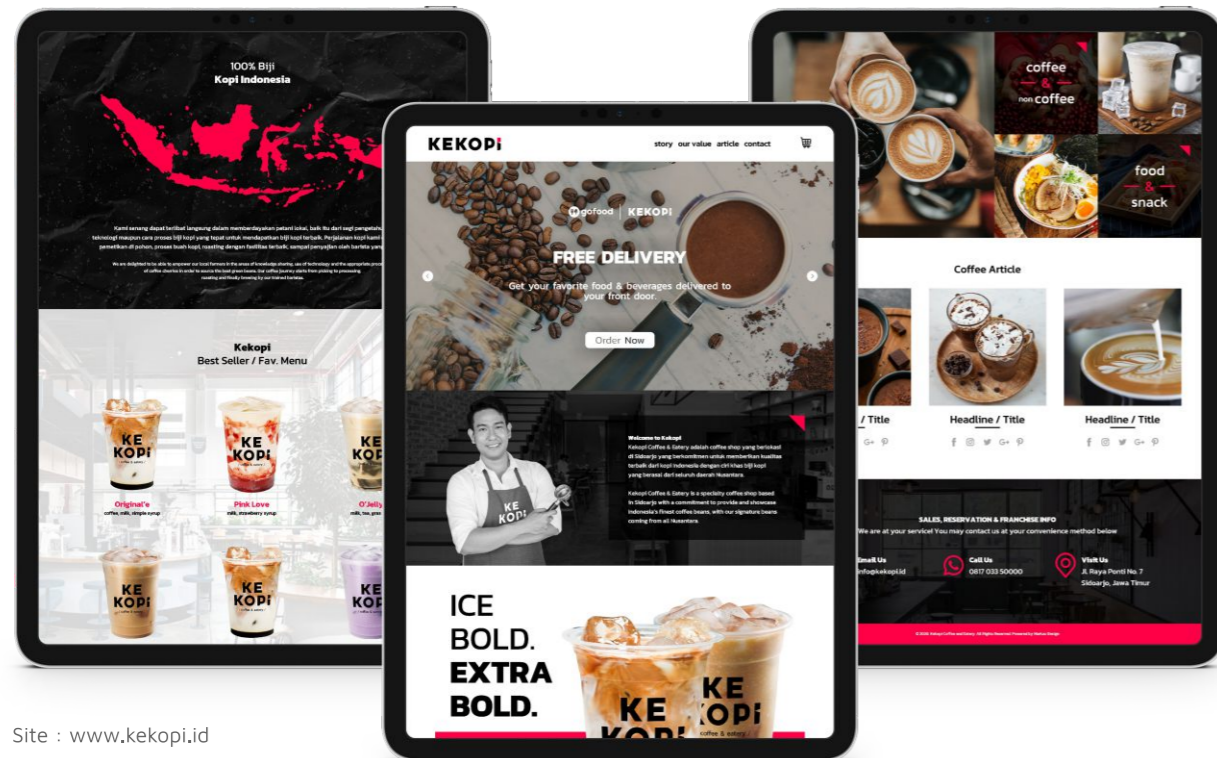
100% Biji
Kopi Indonesia

Kami senang dapat terlibat langsung dalam memberdayakan petani lokal, baik itu dari segi pengetahuan, teknologi maupun cara proses biji kopi yang tepat untuk mendapatkan biji kopi terbaik. Perjalanan kopi kami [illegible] pemetikan di pohon, proses buah kopi, roasting dengan fasilitas terbaik, sampai penyajian oleh barista yan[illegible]

We are delighted to be able to empower our local farmers in the areas of knowledge sharing, use of technology and the appropriate process of coffee cherries in order to source the best green beans. Our coffee journey starts from picking to processing, roasting and finally brewing by our trained baristas.

Kekopi
Best Seller / Fav. Menu

KE KOPI
Original'e
coffee, milk, simple syrup

KE KOPI
Pink Love
milk, strawberry syrup

KE KOPI
O'Jelly
milk, tea, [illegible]

KE KOPI

KE KOPI

KE KOPI

KEKOPI
story our value article contact

gofood | KEKOPI
FREE DELIVERY
Get your favorite food & beverages delivered to your front door.
Order Now

Welcome to Kekopi
Kekopi Coffee & Eatery adalah coffee shop yang berlokasi di Sidoarjo yang berkomitmen untuk memberikan kualitas terbaik dari kopi Indonesia dengan ciri khas biji kopi yang berasal dari seluruh daerah Nusantara.

Kekopi Coffee & Eatery is a specialty coffee shop based in Sidoarjo with a commitment to provide and showcase Indonesia's finest coffee beans, with our signature beans coming from all Nusantara.

ICE
BOLD.
EXTRA
BOLD.

KE KOPI

coffee
&
non coffee

food
&
snack

Coffee Article

/ Title
Headline / Title
Headline / Title

SALES, RESERVATION & FRANCHISE INFO
We are at your service! You may contact us at your convenience method below

Email Us
info@kekopi.id

Call Us
0817 033 50000

Visit Us
Jl. Raya Ponti No. 7
Sidoarjo, Jawa Timur

© 2020. Kekopi Coffee and Eatery. All Rights Reserved. Powered by Nebus Design

Site : www.kekopi.id